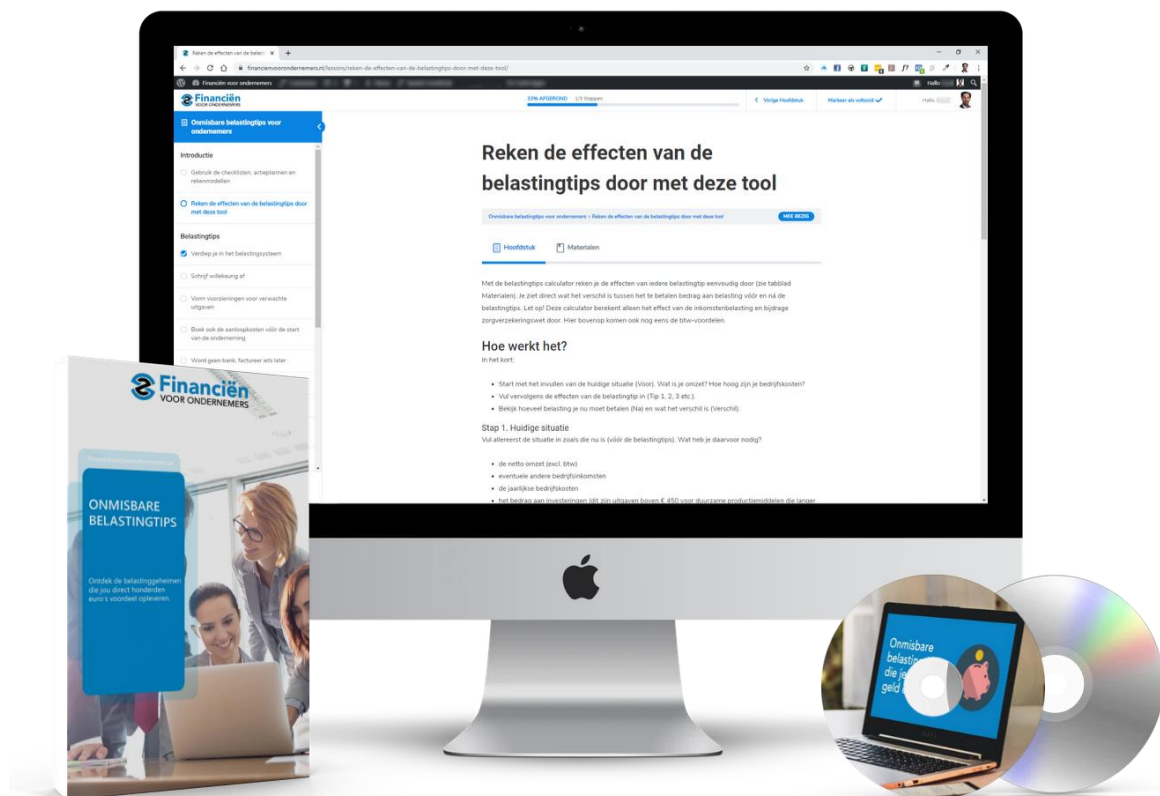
Reken de effecten van de belast ×

financienvoorondernemers.nl/lessons/reken-de-effecten-van-de-belastingtips-door-met-deze-tool/

Financiën voor ondernemers

Financiën VOOR ONDERNEMERS

33% AFGEROND 1/3 Stappen

< Vorige Hoofdstuk

Markeer als voltooid ✓

Hallo

Onmisbare belastingtips voor ondernemers

Introductie

Gebruik de checklisten, actieplannen en rekenmodellen

Reken de effecten van de belastingtips door met deze tool

Belastingtips

Verdiep je in het belastingsysteem

Schrijf willekeurig af

Vorm voorzieningen voor verwachte uitgaven

Boek ook de aanloopkosten vóór de start van de onderneming

Word geen bank, factureer iets later

Reken de effecten van de belastingtips door met deze tool

Onmisbare belastingtips voor ondernemers › Reken de effecten van de belastingtips door met deze tool

MEE BEZIG

Hoofdstuk

Materialen

Met de belastingtips calculator reken je de effecten van iedere belastingtip eenvoudig door (zie tabblad Materialen). Je ziet direct wat het verschil is tussen het te betalen bedrag aan belasting vóór en ná de belastingtips. Let op! Deze calculator berekent alleen het effect van de inkomstenbelasting en bijdrage zorgverzekeringswet door. Hier bovenop komen ook nog eens de btw-voordelen.

Hoe werkt het?

In het kort:

• Start met het invullen van de huidige situatie (Voor). Wat is je omzet? Hoe hoog zijn je bedrijfskosten?
• Vul vervolgens de effecten van de belastingtip in (Tip 1, 2, 3 etc.).
• Bekijk hoeveel belasting je nu moet betalen (Na) en wat het verschil is (Verschil).

Stap 1. Huidige situatie

Vul allereerst de situatie in zoals die nu is (vóór de belastingtips). Wat heb je daarvoor nodig?

• de netto omzet (excl. btw)
• eventuele andere bedrijfsinkomsten
• de jaarlijkse bedrijfskosten
• het bedrag aan investeringen (dit zijn uitgaven boven € 450 voor duurzame productiemiddelen die langer

Financiën VOOR ONDERNEMERS

ONMISBARE BELASTINGTIPS

Ontdek de belastinggeheimen die jou direct honderden euro's voordeel opleveren

Onmisbare belasting die je geld